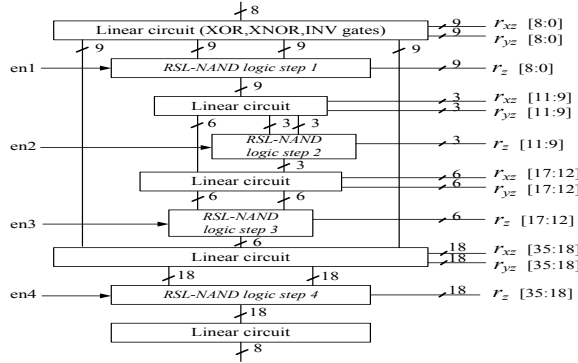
8
Linear circuit (XOR,XNOR,INV gates)
9 $r_{xz}$ [8:0]
9 $r_{yz}$ [8:0]
9 9 9 9
en1 RSL-NAND logic step 1 9 $r_z$ [8:0]
9
Linear circuit 3 $r_{xz}$ [11:9]
3 $r_{yz}$ [11:9]
6 3 3
en2 RSL-NAND logic step 2 3 $r_z$ [11:9]
3
Linear circuit 6 $r_{xz}$ [17:12]
6 $r_{yz}$ [17:12]
6 6
en3 RSL-NAND logic step 3 6 $r_z$ [17:12]
6
Linear circuit 18 $r_{xz}$ [35:18]
18 $r_{yz}$ [35:18]
18 18
en4 RSL-NAND logic step 4 18 $r_z$ [35:18]
18
Linear circuit
8